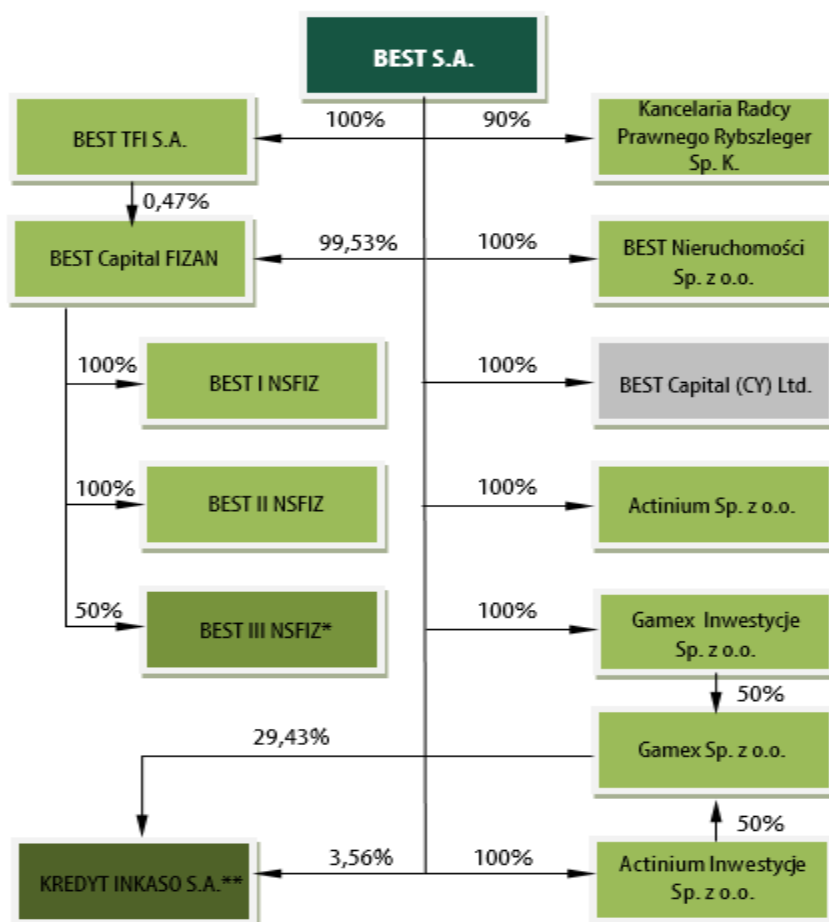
BEST S.A.

BEST TFI S.A.

100%

90%

Kancelaria Radcy Prawnego Rybszleger Sp. K.

0,47%

BEST Capital FIZAN

99,53%

100%

BEST Nieruchomości Sp. z o.o.

100%

BEST I NSFIZ

100%

BEST Capital (CY) Ltd.

100%

BEST II NSFIZ

100%

Actinium Sp. z o.o.

50%

BEST III NSFIZ*

100%

Gamex Inwestycje Sp. z o.o.

50%

29,43%

Gamex Sp. z o.o.

50%

KREDYT INKASO S.A.**

3,56%

100%

Actinium Inwestycje Sp. z o.o.